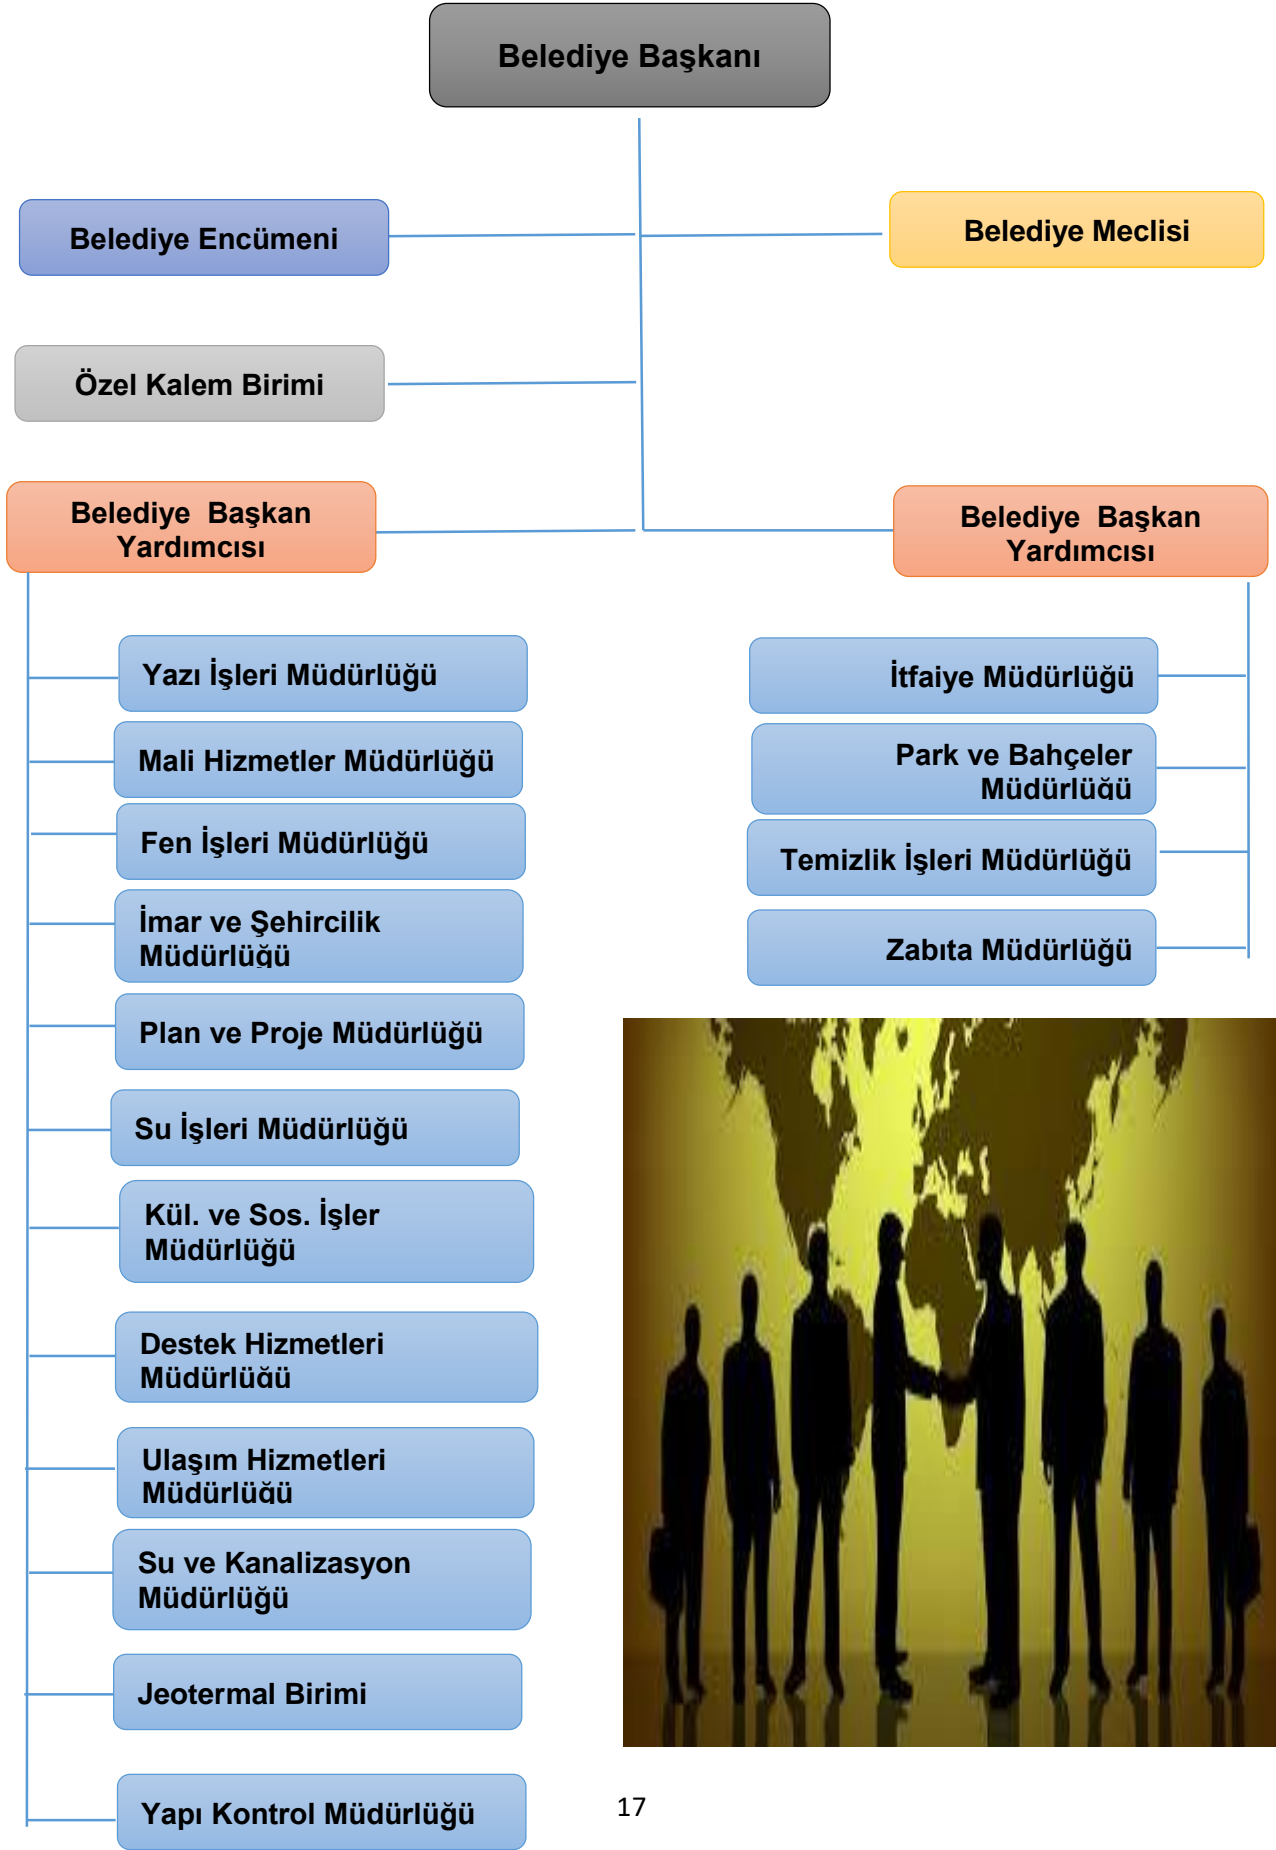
Belediye Başkanı

Belediye Encümeni

Belediye Meclisi

Özel Kalem Birimi

Belediye Başkan Yardımcısı

Belediye Başkan Yardımcısı

Yazı İşleri Müdürlüğü

Mali Hizmetler Müdürlüğü

Fen İşleri Müdürlüğü

İmar ve Şehircilik Müdürlüğü

Plan ve Proje Müdürlüğü

Su İşleri Müdürlüğü

Kül. ve Sos. İşler Müdürlüğü

Destek Hizmetleri Müdürlüğü

Ulaşım Hizmetleri Müdürlüğü

Su ve Kanalizasyon Müdürlüğü

Jeotermal Birimi

Yapı Kontrol Müdürlüğü

İtfaiye Müdürlüğü

Park ve Bahçeler Müdürlüğü

Temizlik İşleri Müdürlüğü

Zabıta Müdürlüğü

17